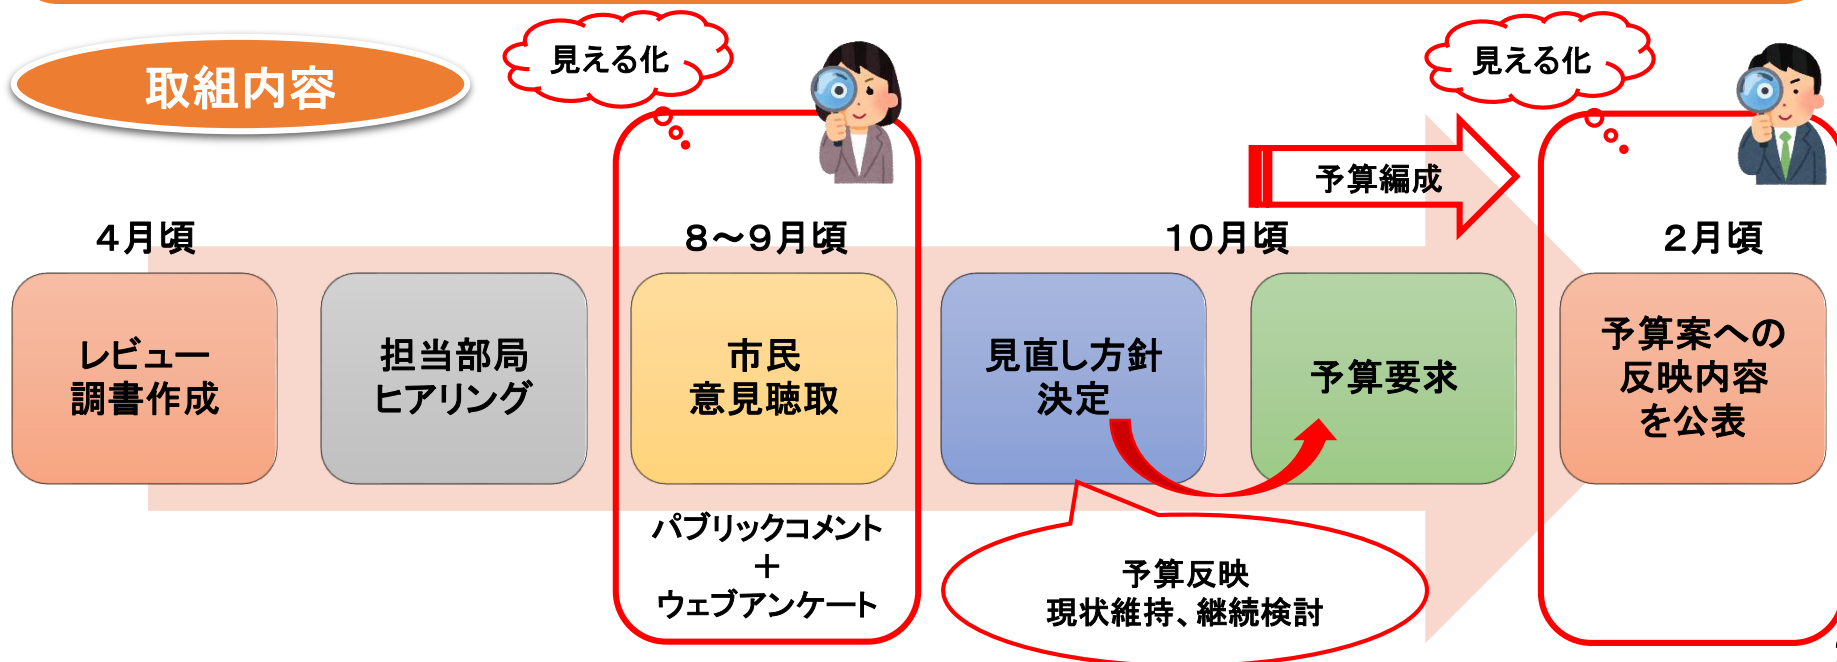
取組内容

見える化

見える化

予算編成

4月頃

8～9月頃

10月頃

2月頃

レビュー
調書作成

担当部局
ヒアリング

市民
意見聴取

見直し方針
決定

予算要求

予算案への
反映内容
を公表

パブリックコメント
＋
ウェブアンケート

予算反映
現状維持、継続検討